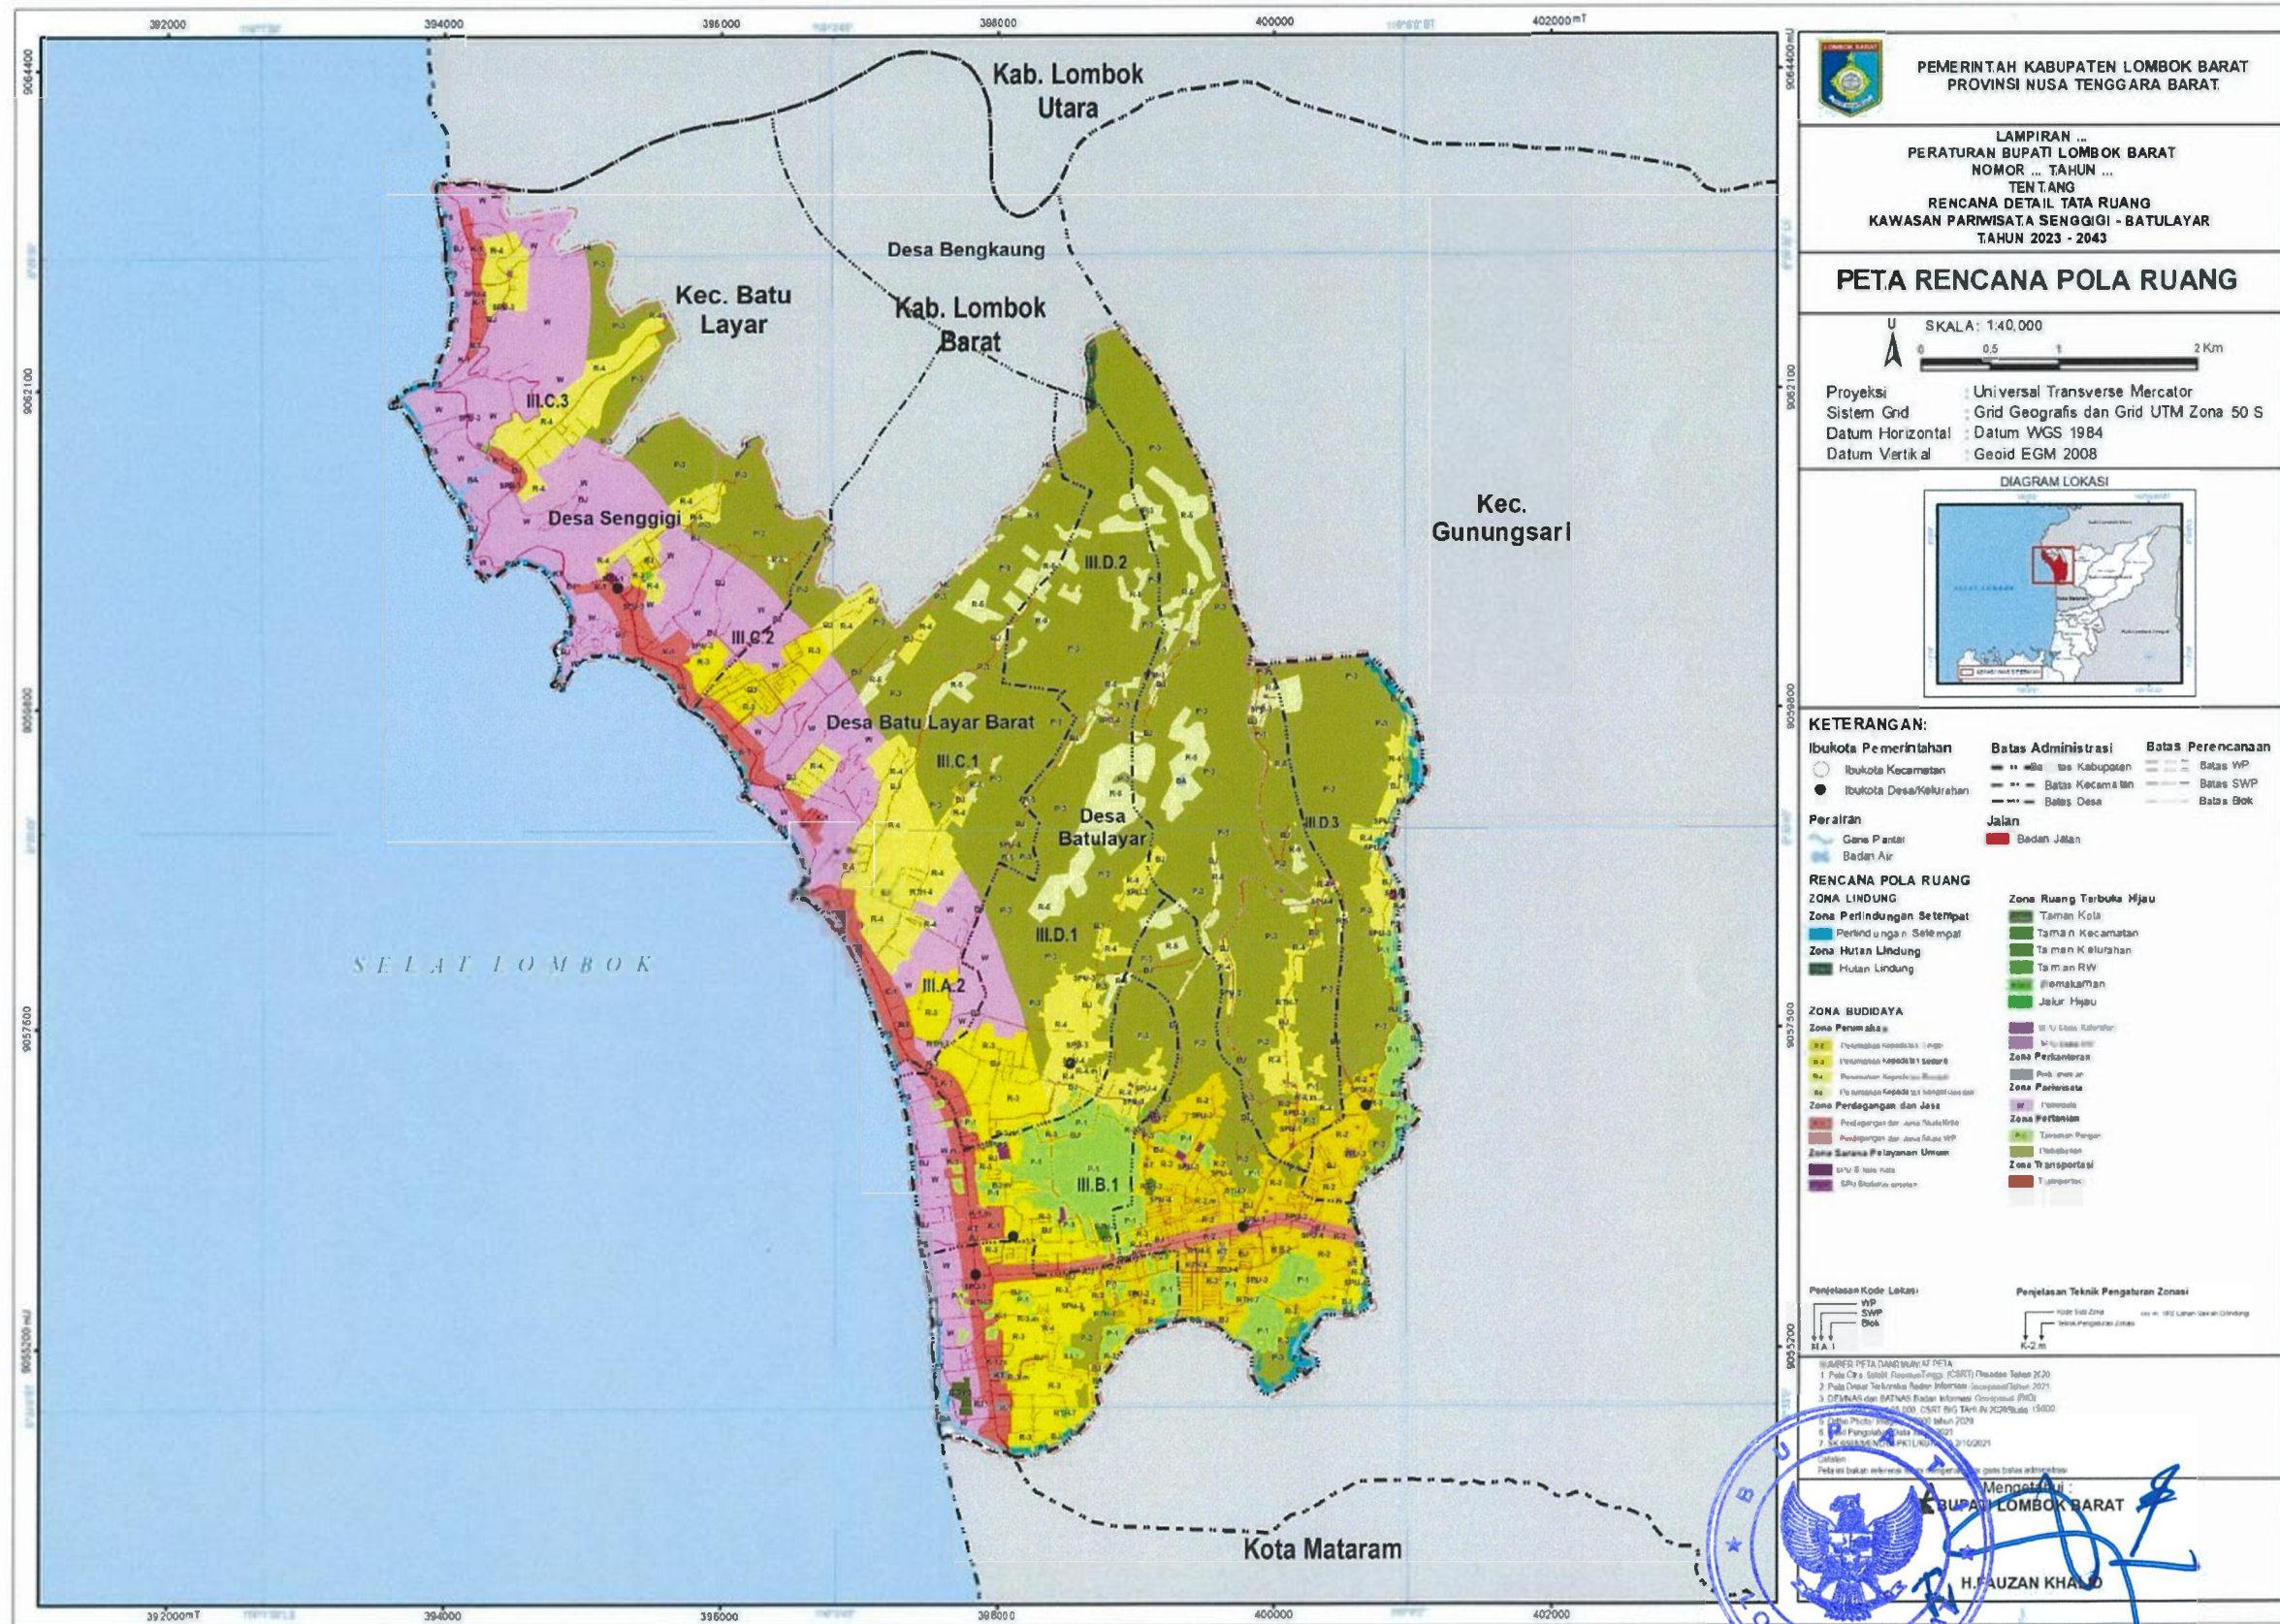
392000 394000 396000 398000 400000 402000mT

9064400 9062100 9059800 9057500 9055200

Kab. Lombok Utara

Desa Bengkaung

Kec. Batu Layar

Kab. Lombok Barat

III.C.3

Desa Senggigi

III.C.2

Kec. Gunungsari

III.D.2

Desa Batu Layar Barat

III.C.1

Desa Batulayar

III.D.3

III.D.1

SELAT LOMBOK

III.A.2

III.B.1

Kota Mataram

392000mT 394000 396000 398000 400000 402000

PEMERINTAH KABUPATEN LOMBOK BARAT
PROVINSI NUSA TENGGARA BARAT

LAMPIRAN ...
PERATURAN BUPATI LOMBOK BARAT
NOMOR ... TAHUN ...
TENTANG
RENCANA DETAIL TATA RUANG
KAWASAN PARWISATA SENGGIGI - BATULAYAR
TAHUN 2023 - 2043

PETA RENCANA POLA RUANG

U
SKALA: 1:40.000
0 0,5 1 2 Km

Proyeksi : Universal Transverse Mercator
Sistem Grid : Grid Geografis dan Grid UTM Zona 50 S
Datum Horizontal : Datum WGS 1984
Datum Vertikal : Geoid EGM 2008

DIAGRAM LOKASI

KETERANGAN:
Ibukota Pemerintahan
Ibukota Kecamatan
Ibukota Desa/Kelurahan
Batas Administrasi
Batas Kabupaten
Batas Kecamatan
Batas Desa
Batas Perencanaan
Batas WP
Batas SWP
Batas Blok
Perairan
Garis Pantai
Badan Air
Jalan
Badan Jalan

RENCANA POLA RUANG
ZONA LINDUNG
Zona Perlindungan Setempat
Perlindungan Setempat
Zona Hutan Lindung
Hutan Lindung
Zona Ruang Terbuka Hijau
Taman Kota
Taman Kecamatan
Taman Kelurahan
Taman RW
Pemakaman
Jalur Hijau

ZONA BUDIDAYA
Zona Perumahan
Perumahan Kepadatan Tinggi
Perumahan Kepadatan Sedang
Perumahan Kepadatan Rendah
Perumahan Kepadatan Sangat Rendah
Zona Perdagangan dan Jasa
Perdagangan dan Jasa Skala Kota
Perdagangan dan Jasa Skala WP
Zona Sarana Pelayanan Umum
SPU Skala Kota
SPU Skala Kecamatan
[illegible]
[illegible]
Zona Perkantoran
Perkantoran
Zona Pariwisata
Pariwisata
Zona Pertanian
Tanaman Pangan
Perkebunan
Zona Transportasi
Transportasi

Penjelasan Kode Lokasi
WP
SWP
Blok
III.A.1

Penjelasan Teknik Pengaturan Zonasi
K-2.m

SUMBER PETA DAN RIWAYAT PETA
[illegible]

Mengetahui :
BUPATI LOMBOK BARAT

H.FAUZAN KHALID